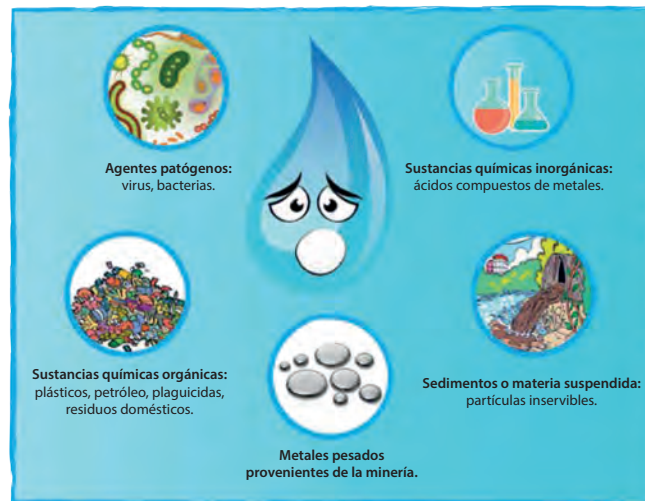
**Agentes patógenos:**
virus, bacterias.

**Sustancias químicas inorgánicas:**
ácidos compuestos de metales.

**Sustancias químicas orgánicas:**
plásticos, petróleo, plaguicidas, residuos domésticos.

**Sedimentos o materia suspendida:**
partículas inservibles.

**Metales pesados provenientes de la minería.**